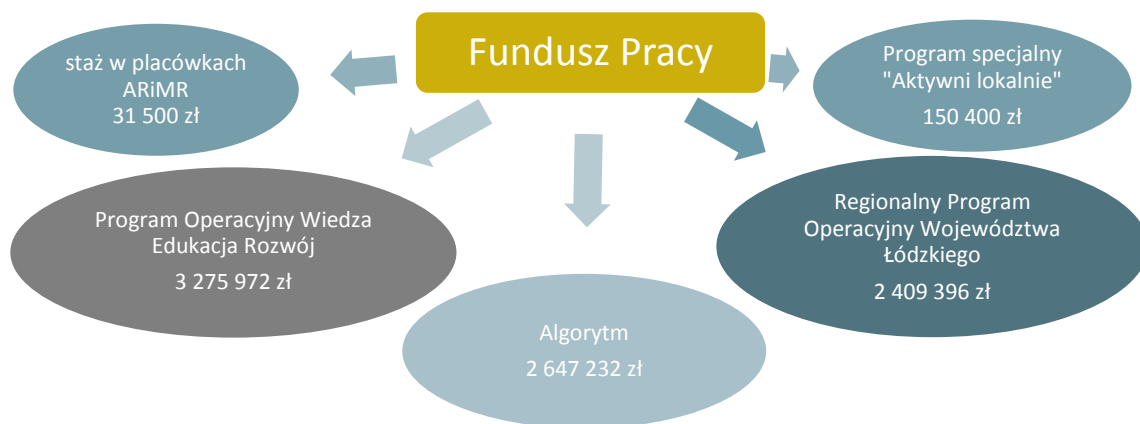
Fundusz Pracy

staż w placówkach ARiMR
31 500 zł

Program specjalny "Aktywni lokalnie"
150 400 zł

Program Operacyjny Wiedza Edukacja Rozwój
3 275 972 zł

Algorytm
2 647 232 zł

Regionalny Program Operacyjny Województwa Łódzkiego
2 409 396 zł